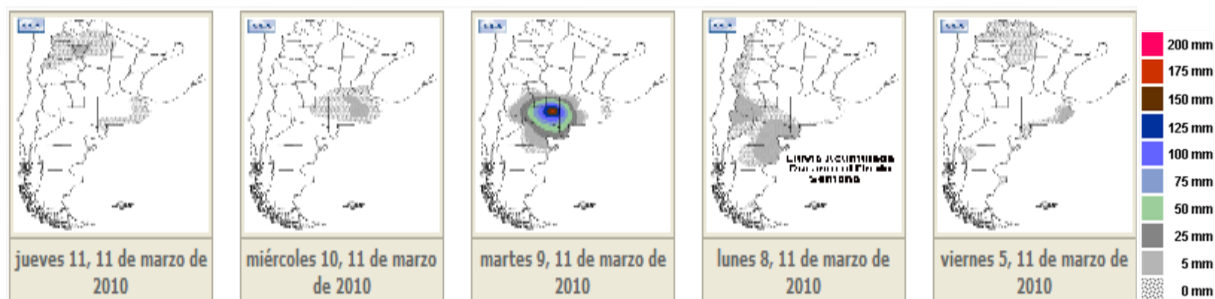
jueves 11, 11 de marzo de 2010

miércoles 10, 11 de marzo de 2010

martes 9, 11 de marzo de 2010

Lluvia Acumulada Durante el Fin de Semana

lunes 8, 11 de marzo de 2010

viernes 5, 11 de marzo de 2010

200 mm
175 mm
150 mm
125 mm
100 mm
75 mm
50 mm
25 mm
5 mm
0 mm